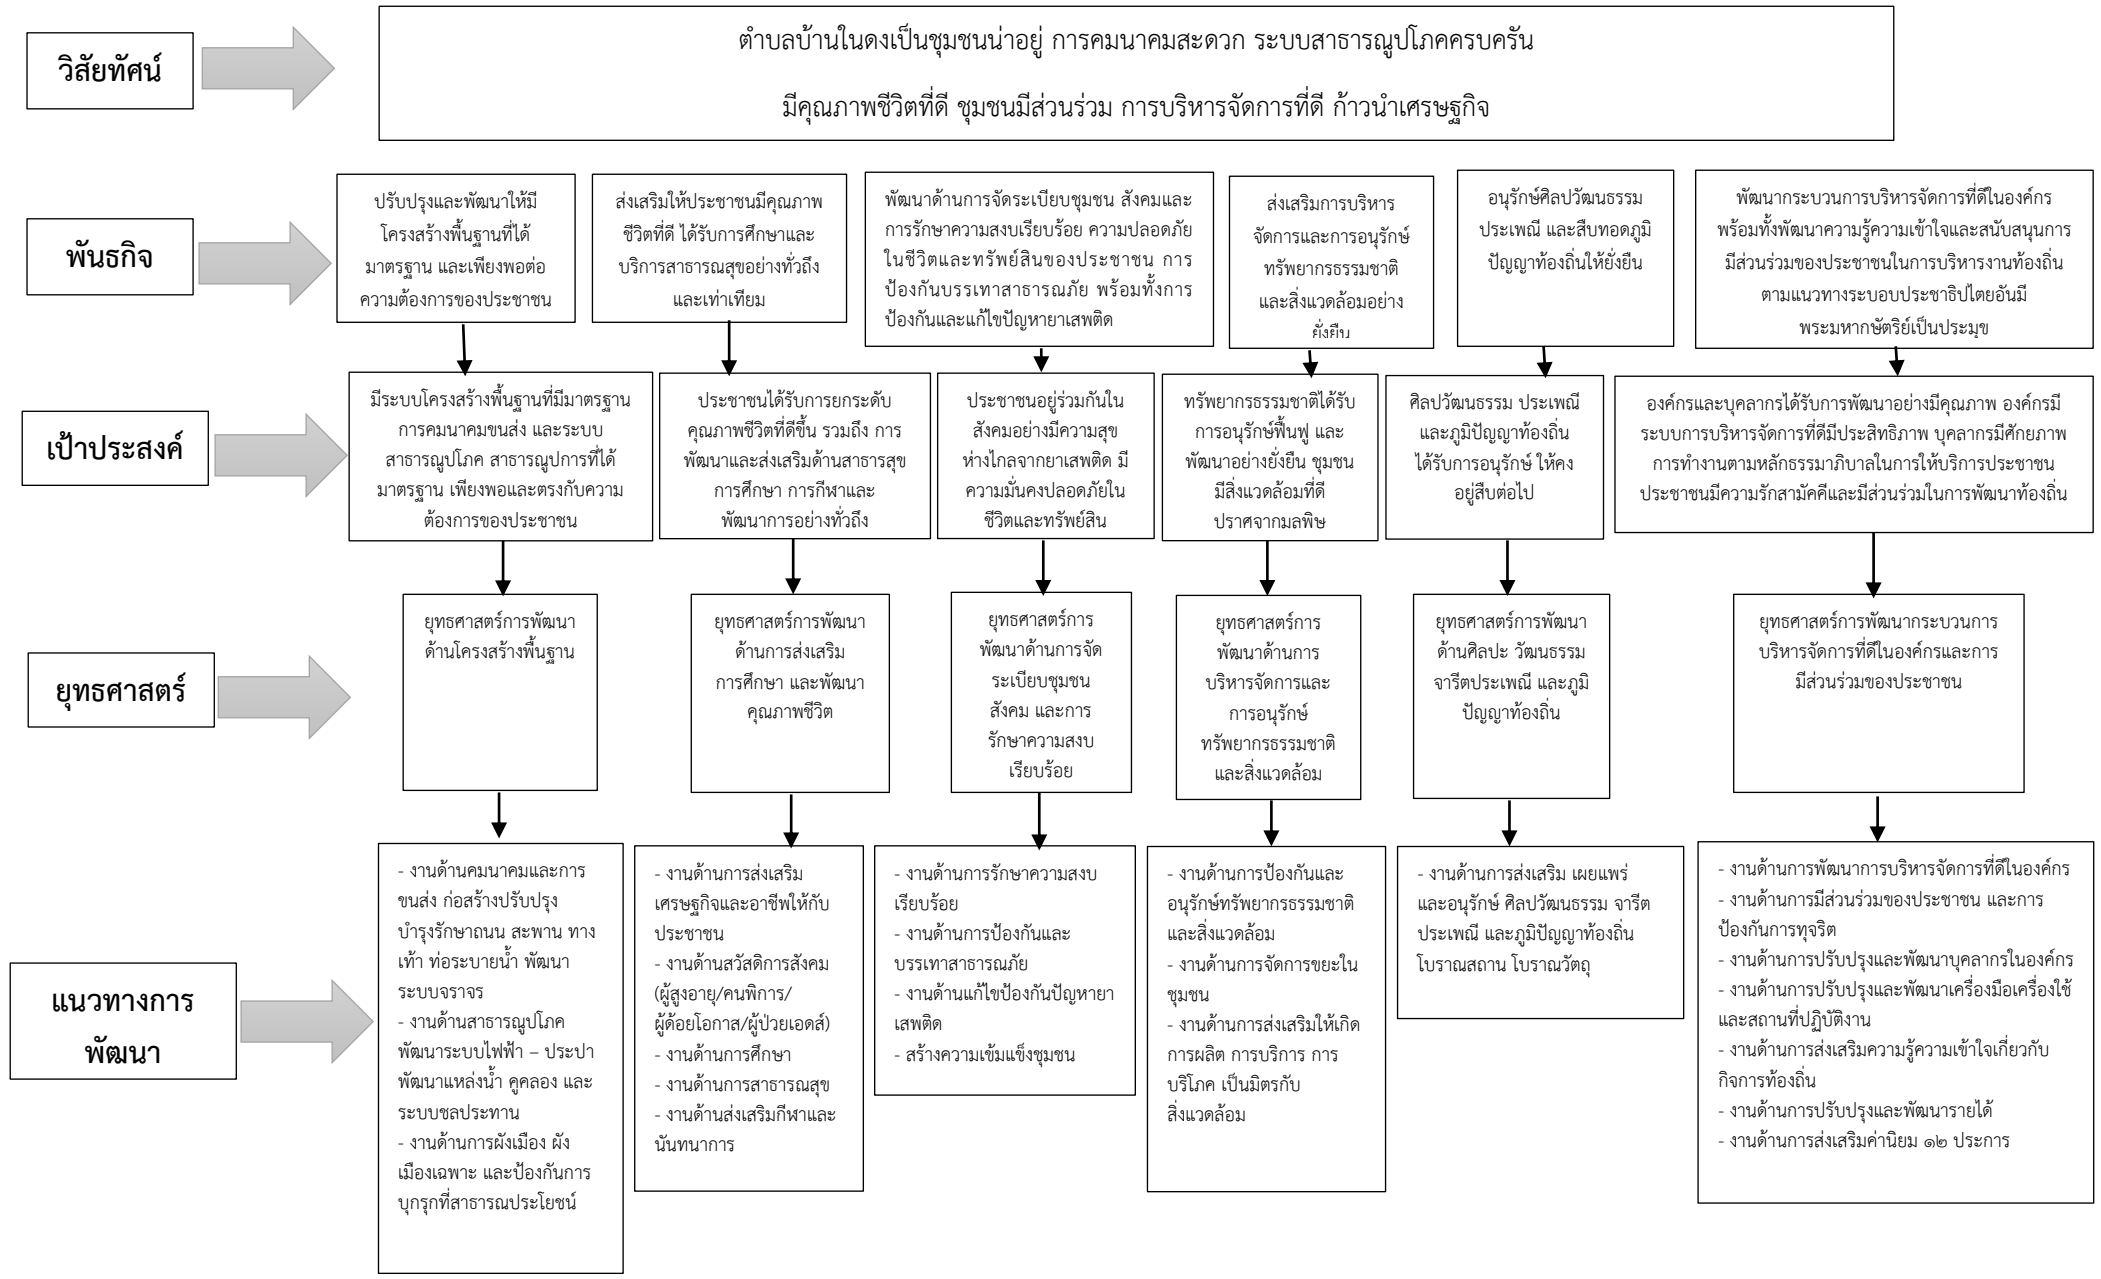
วิสัยทัศน์

ตำบลบ้านในดงเป็นชุมชนน่าอยู่ การคมนาคมสะดวก ระบบสาธารณูปโภคครบครัน

มีคุณภาพชีวิตที่ดี ชุมชนมีส่วนร่วม การบริหารจัดการที่ดี ก้าวนำเศรษฐกิจ

พันธกิจ

ปรับปรุงและพัฒนาให้มีโครงสร้างพื้นฐานที่ได้มาตรฐาน และเพียงพอต่อความต้องการของประชาชน

ส่งเสริมให้ประชาชนมีคุณภาพชีวิตที่ดี ได้รับการศึกษาและบริการสาธารณสุขอย่างทั่วถึงและเท่าเทียม

พัฒนาด้านการจัดระเบียบชุมชน สังคมและการรักษาความสงบเรียบร้อย ความปลอดภัยในชีวิตและทรัพย์สินของประชาชน การป้องกันบรรเทาสาธารณภัย พร้อมทั้งการป้องกันและแก้ไขปัญหายาเสพติด

ส่งเสริมการบริหารจัดการและการอนุรักษ์ทรัพยากรธรรมชาติและสิ่งแวดล้อมอย่างยั่งยืน

อนุรักษ์ศิลปวัฒนธรรม ประเพณี และสืบทอดภูมิปัญญาท้องถิ่นให้ยั่งยืน

พัฒนากระบวนการบริหารจัดการที่ดีในองค์กร พร้อมทั้งพัฒนาความรู้ความเข้าใจและสนับสนุนการมีส่วนร่วมของประชาชนในการบริหารงานท้องถิ่น ตามแนวทางระบอบประชาธิปไตยอันมีพระมหากษัตริย์เป็นประมุข

เป้าประสงค์

มีระบบโครงสร้างพื้นฐานที่มีมาตรฐาน การคมนาคมขนส่ง และระบบสาธารณูปโภค สาธารณูปการที่ได้มาตรฐาน เพียงพอและตรงกับความต้องการของประชาชน

ประชาชนได้รับการยกระดับคุณภาพชีวิตที่ดีขึ้น รวมถึง การพัฒนาและส่งเสริมด้านสาธารสุข การศึกษา การกีฬาและพัฒนาการอย่างทั่วถึง

ประชาชนอยู่ร่วมกันในสังคมอย่างมีความสุข ห่างไกลจากยาเสพติด มีความมั่นคงปลอดภัยในชีวิตและทรัพย์สิน

ทรัพยากรธรรมชาติได้รับการอนุรักษ์ฟื้นฟู และพัฒนาอย่างยั่งยืน ชุมชนมีสิ่งแวดล้อมที่ดีปราศจากมลพิษ

ศิลปวัฒนธรรม ประเพณี และภูมิปัญญาท้องถิ่นได้รับการอนุรักษ์ ให้คงอยู่สืบต่อไป

องค์กรและบุคลากรได้รับการพัฒนาอย่างมีคุณภาพ องค์กรมีระบบการบริหารจัดการที่ดีมีประสิทธิภาพ บุคลากรมีศักยภาพการทำงานตามหลักธรรมาภิบาลในการให้บริการประชาชน ประชาชนมีความรักสามัคคีและมีส่วนร่วมในการพัฒนาท้องถิ่น

ยุทธศาสตร์

ยุทธศาสตร์การพัฒนาด้านโครงสร้างพื้นฐาน

ยุทธศาสตร์การพัฒนาด้านการส่งเสริมการศึกษา และพัฒนาคุณภาพชีวิต

ยุทธศาสตร์การพัฒนาด้านการจัดระเบียบชุมชน สังคม และการรักษาความสงบเรียบร้อย

ยุทธศาสตร์การพัฒนาด้านการบริหารจัดการและการอนุรักษ์ทรัพยากรธรรมชาติและสิ่งแวดล้อม

ยุทธศาสตร์การพัฒนาด้านศิลปะ วัฒนธรรม จารีตประเพณี และภูมิปัญญาท้องถิ่น

ยุทธศาสตร์การพัฒนากระบวนการบริหารจัดการที่ดีในองค์กรและการมีส่วนร่วมของประชาชน

แนวทางการพัฒนา

- งานด้านคมนาคมและการขนส่ง ก่อสร้างปรับปรุงบำรุงรักษาถนน สะพาน ทางเท้า ท่อระบายน้ำ พัฒนาระบบจราจร
- งานด้านสาธารณูปโภค พัฒนาระบบไฟฟ้า – ประปา พัฒนาแหล่งน้ำ คูคลอง และระบบชลประทาน
- งานด้านการผังเมือง ผังเมืองเฉพาะ และป้องกันการบุกรุกที่สาธารณประโยชน์

- งานด้านการส่งเสริมเศรษฐกิจและอาชีพให้กับประชาชน
- งานด้านสวัสดิการสังคม (ผู้สูงอายุ/คนพิการ/ผู้ด้อยโอกาส/ผู้ป่วยเอดส์)
- งานด้านการศึกษา
- งานด้านการสาธารณสุข
- งานด้านส่งเสริมกีฬาและนันทนาการ

- งานด้านการรักษาความสงบเรียบร้อย
- งานด้านการป้องกันและบรรเทาสาธารณภัย
- งานด้านแก้ไขป้องกันปัญหายาเสพติด
- สร้างความเข้มแข็งชุมชน

- งานด้านการป้องกันและอนุรักษ์ทรัพยากรธรรมชาติและสิ่งแวดล้อม
- งานด้านการจัดการขยะในชุมชน
- งานด้านการส่งเสริมให้เกิดการผลิต การบริการ การบริโภค เป็นมิตรกับสิ่งแวดล้อม

- งานด้านการส่งเสริม เผยแพร่และอนุรักษ์ ศิลปวัฒนธรรม จารีตประเพณี และภูมิปัญญาท้องถิ่น โบราณสถาน โบราณวัตถุ

- งานด้านการพัฒนาการบริหารจัดการที่ดีในองค์กร
- งานด้านการมีส่วนร่วมของประชาชน และการป้องกันการทุจริต
- งานด้านการปรับปรุงและพัฒนาบุคลากรในองค์กร
- งานด้านการปรับปรุงและพัฒนาเครื่องมือเครื่องใช้และสถานที่ปฏิบัติงาน
- งานด้านการส่งเสริมความรู้ความเข้าใจเกี่ยวกับกิจการท้องถิ่น
- งานด้านการปรับปรุงและพัฒนารายได้
- งานด้านการส่งเสริมค่านิยม ๑๒ ประการ